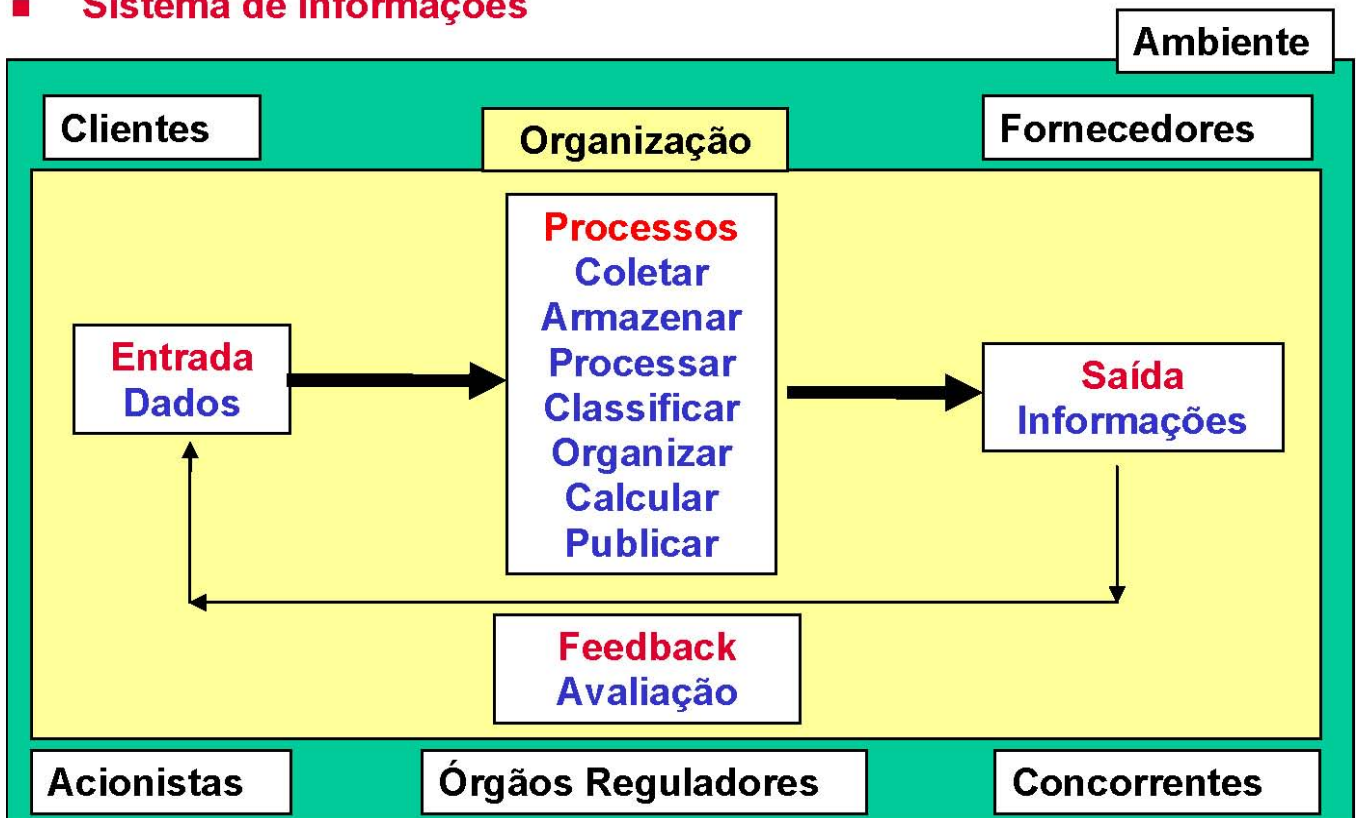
Sistema de Informações

Ambiente

Clientes

Organização

Fornecedores

Entrada
Dados

Processos
Coletar
Armazenar
Processar
Classificar
Organizar
Calcular
Publicar

Saída
Informações

Feedback
Avaliação

Acionistas

Órgãos Reguladores

Concorrentes